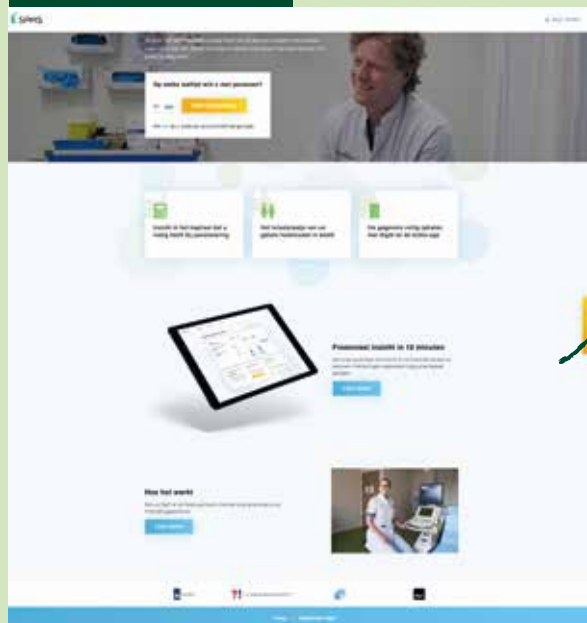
SPHS

Op welke leeftijd wilt u met pensioen?

Inzicht in het bepalen van uw pensioen

Het inkomstenbeeld van uw gehele huishouden in beeld

Uw gegevens veilig opslaan

Pensioeninzicht in 10 minuten

How het werkt